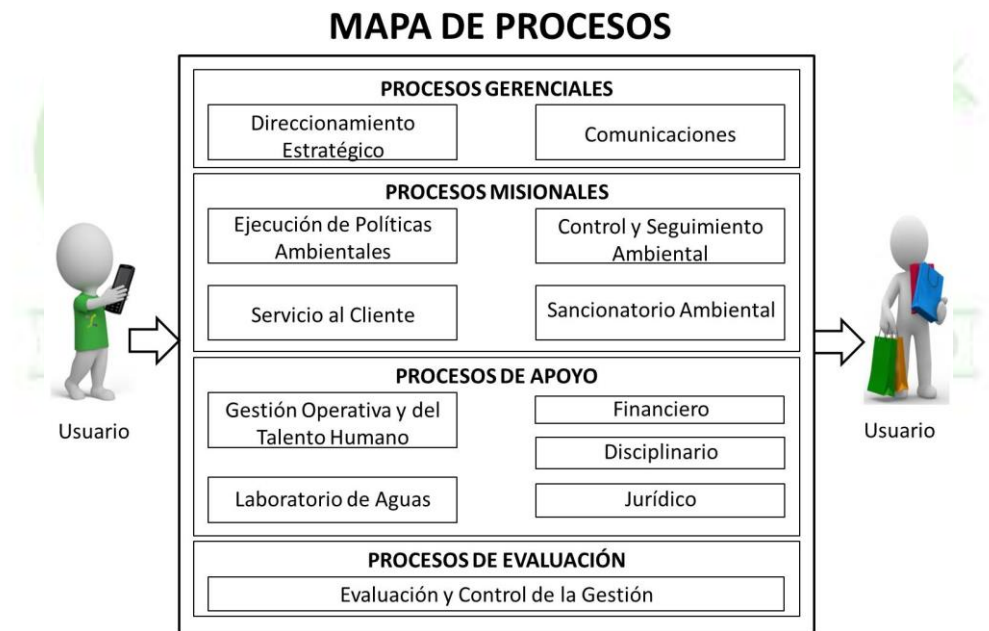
MAPA DE PROCESOS

PROCESOS GERENCIALES

Direccionamiento Estratégico

Comunicaciones

PROCESOS MISIONALES

Ejecución de Políticas Ambientales

Control y Seguimiento Ambiental

Servicio al Cliente

Sancionatorio Ambiental

PROCESOS DE APOYO

Gestión Operativa y del Talento Humano

Financiero

Disciplinario

Laboratorio de Aguas

Jurídico

PROCESOS DE EVALUACIÓN

Evaluación y Control de la Gestión

Usuario

Usuario